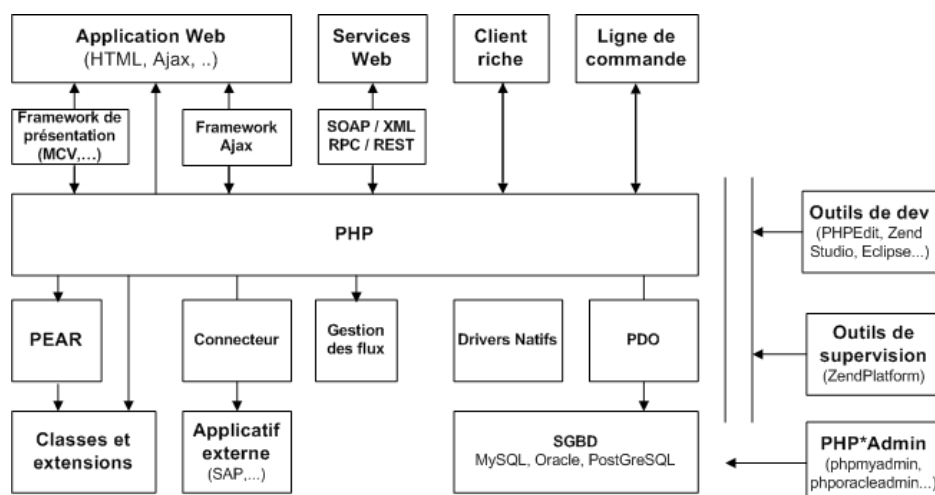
Application Web
(HTML, Ajax, ..)

Services Web

Client riche

Ligne de commande

Framework de présentation (MCV,...)

Framework Ajax

SOAP / XML RPC / REST

PHP

Outils de dev
(PHPEdit, Zend Studio, Eclipse...)

PEAR

Connecteur

Gestion des flux

Drivers Natifs

PDO

Outils de supervision
(ZendPlatform)

Classes et extensions

Applicatif externe
(SAP,...)

SGBD
MySQL, Oracle, PostGreSQL

PHP*Admin
(phpmyadmin, phporacleadmin...)